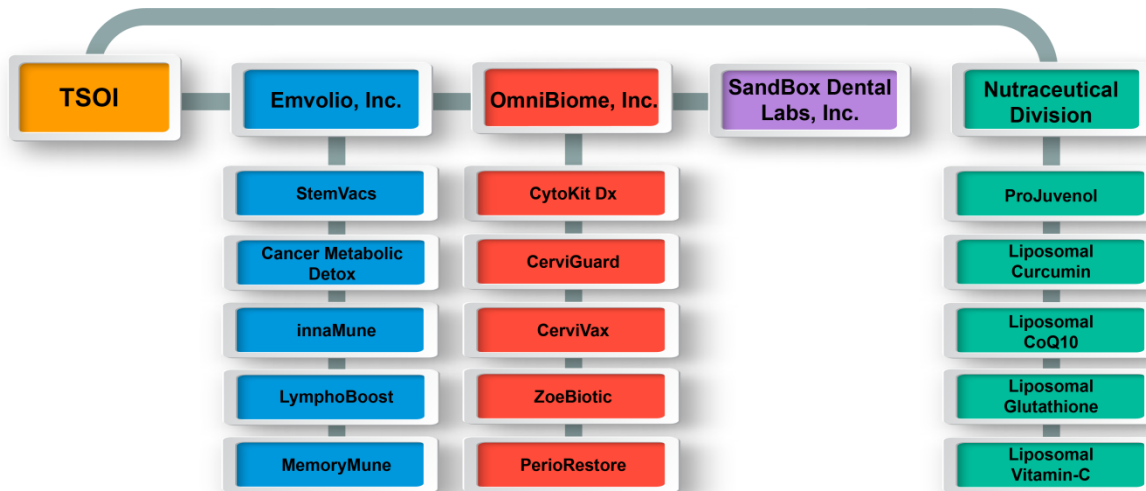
TSOI

Emvolio, Inc.

StemVacs

Cancer Metabolic Detox

innaMune

LymphoBoost

MemoryMune

OmniBiome, Inc.

CytoKit Dx

CerviGuard

CerviVax

ZoeBiotic

PerioRestore

SandBox Dental Labs, Inc.

Nutraceutical Division

ProJuvenol

Liposomal Curcumin

Liposomal CoQ10

Liposomal Glutathione

Liposomal Vitamin-C